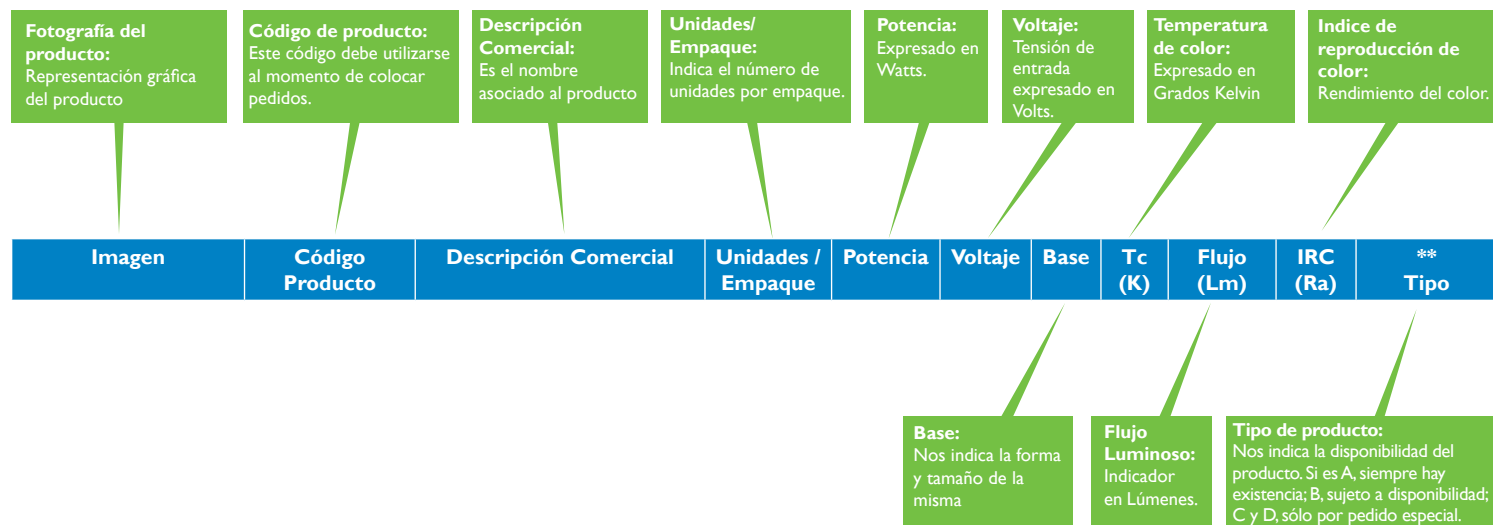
**Fotografía del producto:**
Representación gráfica del producto

**Código de producto:**
Este código debe utilizarse al momento de colocar pedidos.

**Descripción Comercial:**
Es el nombre asociado al producto

**Unidades/ Empaque:**
Indica el número de unidades por empaque.

**Potencia:**
Expresado en Watts.

**Voltaje:**
Tensión de entrada expresado en Volts.

**Temperatura de color:**
Expresado en Grados Kelvin

**Indice de reproducción de color:**
Rendimiento del color.

| Imagen | Código Producto | Descripción Comercial | Unidades / Empaque | Potencia | Voltaje | Base | Tc (K) | Flujo (Lm) | IRC (Ra) | ** Tipo |
|---|---|---|---|---|---|---|---|---|---|---|

**Base:**
Nos indica la forma y tamaño de la misma

**Flujo Luminoso:**
Indicador en Lúmenes.

**Tipo de producto:**
Nos indica la disponibilidad del producto. Si es A, siempre hay existencia; B, sujeto a disponibilidad; C y D, sólo por pedido especial.